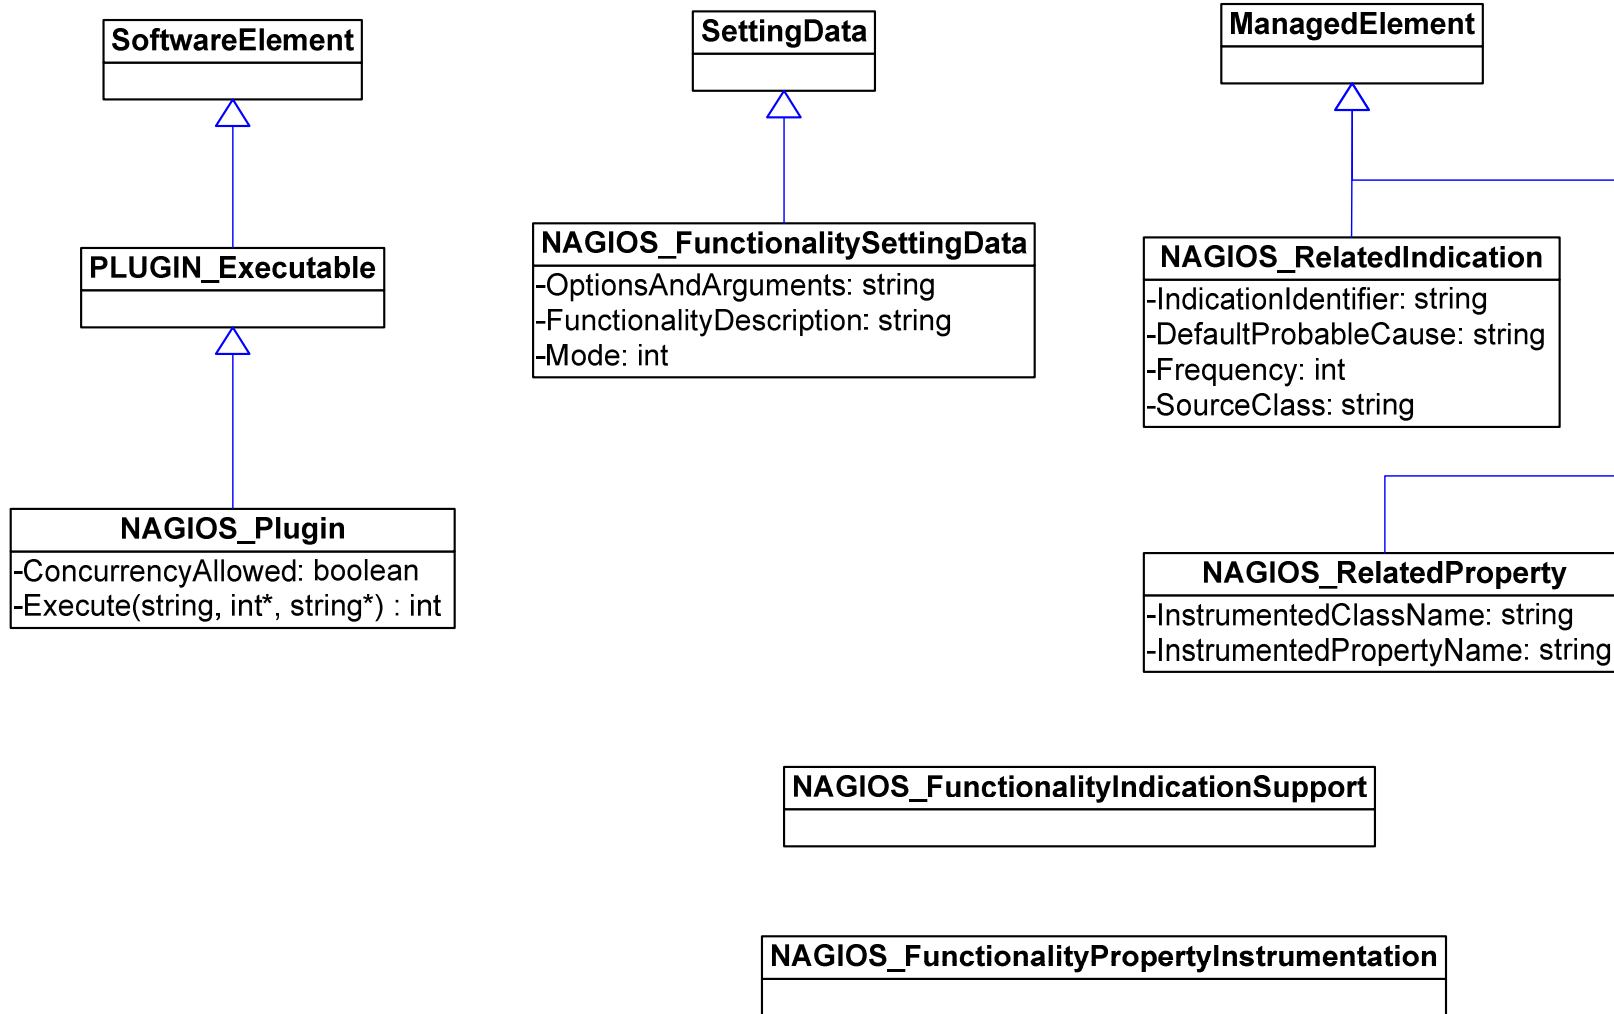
SoftwareElement

PLUGIN_Executable

NAGIOS_Plugin
-ConcurrencyAllowed: boolean
-Execute(string, int*, string*) : int

SettingData

NAGIOS_FunctionalitySettingData
-OptionsAndArguments: string
-FunctionalityDescription: string
-Mode: int

ManagedElement

NAGIOS_RelatedIndication
-IndicationIdentifier: string
-DefaultProbableCause: string
-Frequency: int
-SourceClass: string

NAGIOS_RelatedProperty
-InstrumentedClassName: string
-InstrumentedPropertyName: string

NAGIOS_FunctionalityIndicationSupport

NAGIOS_FunctionalityPropertyInstrumentation